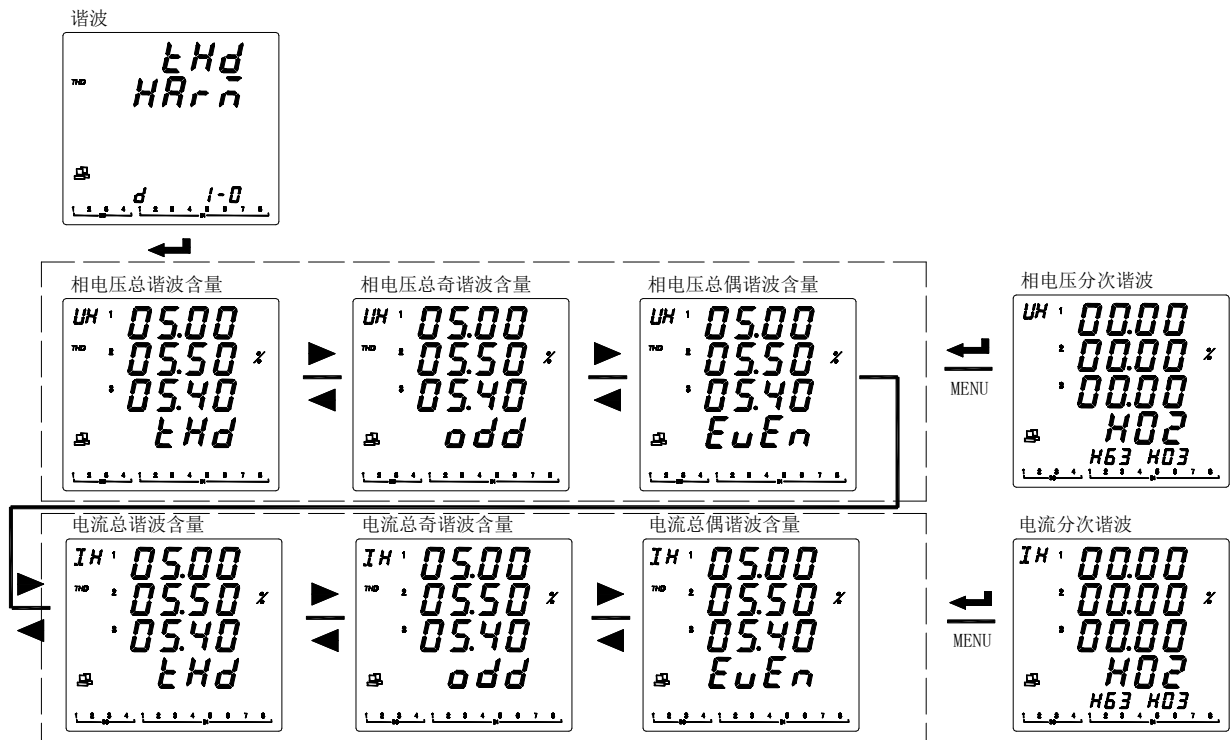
谐波

tHd
HArn
THD
d 1-0

相电压总谐波含量
UH 1 05.00
THD 2 05.50 %
3 05.40
tHd

相电压总奇谐波含量
UH 1 05.00
THD 2 05.50 %
3 05.40
odd

相电压总偶谐波含量
UH 1 05.00
THD 2 05.50 %
3 05.40
EuEn

MENU

相电压分次谐波
UH 1 00.00
2 00.00 %
3 00.00
H02
H63 H03

电流总谐波含量
IH 1 05.00
THD 2 05.50 %
3 05.40
tHd

电流总奇谐波含量
IH 1 05.00
THD 2 05.50 %
3 05.40
odd

电流总偶谐波含量
IH 1 05.00
THD 2 05.50 %
3 05.40
EuEn

MENU

电流分次谐波
IH 1 00.00
2 00.00 %
3 00.00
H02
H63 H03